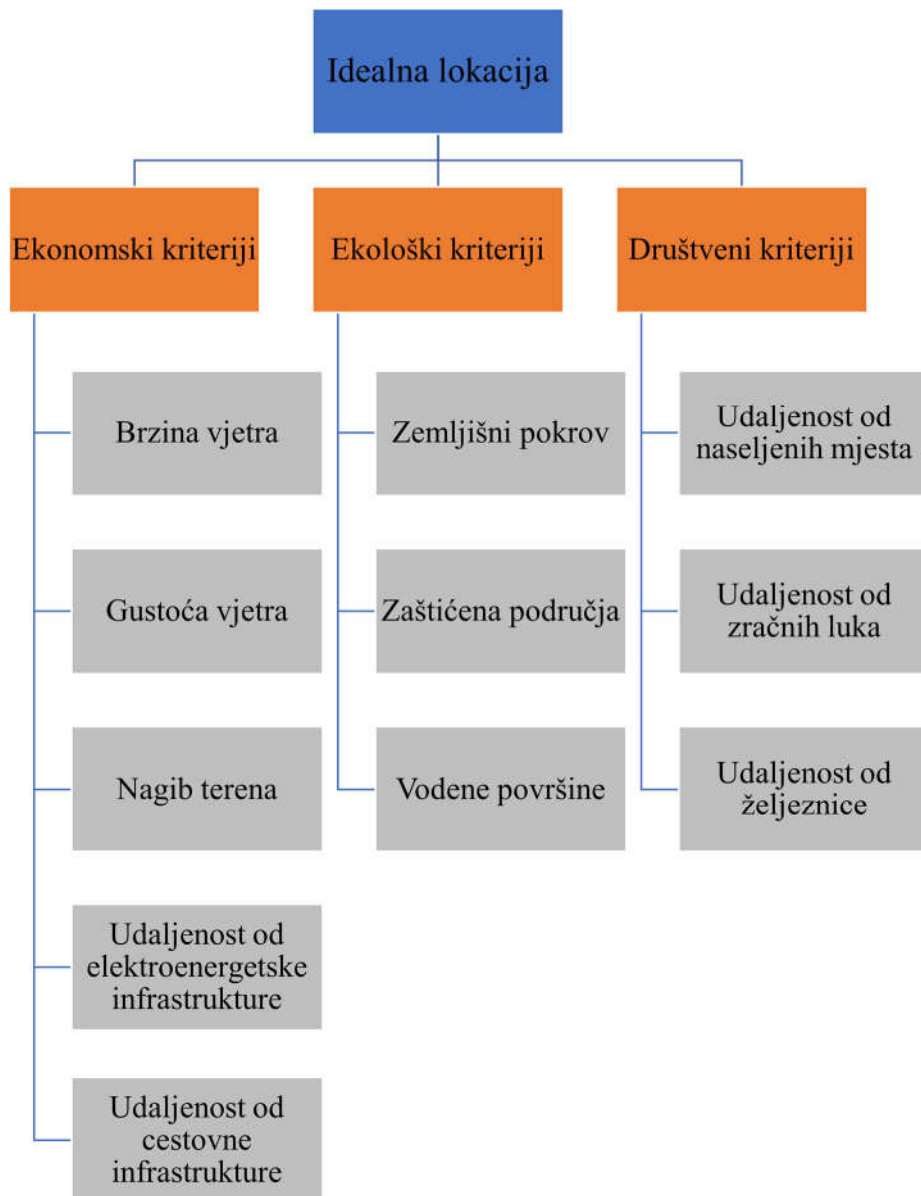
Idealna lokacija

Ekonomski kriteriji

Brzina vjetra

Gustoća vjetra

Nagib terena

Udaljenost od elektroenergetske infrastrukture

Udaljenost od cestovne infrastrukture

Ekološki kriteriji

Zemljišni pokrov

Zaštićena područja

Vodene površine

Društveni kriteriji

Udaljenost od naseljenih mjesta

Udaljenost od zračnih luka

Udaljenost od željeznice